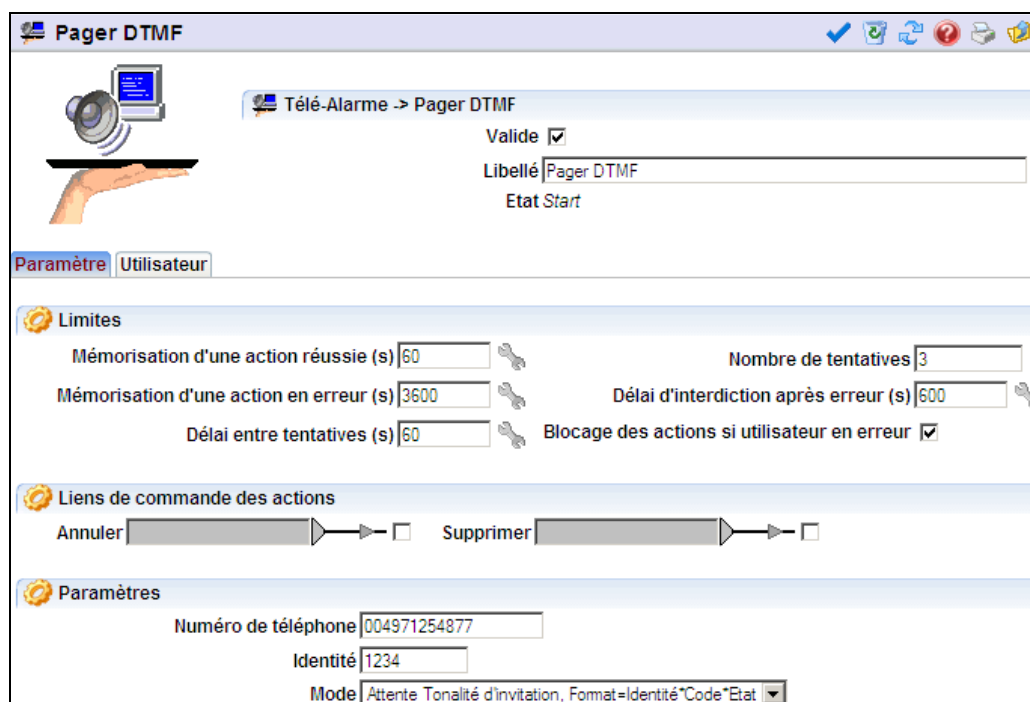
Pager DTMF

Télé-Alarme -> Pager DTMF

Valide ☑

Libellé Pager DTMF

Etat Start

Paramètre Utilisateur

Limites

Mémorisation d'une action réussie (s) 60

Nombre de tentatives 3

Mémorisation d'une action en erreur (s) 3600

Délai d'interdiction après erreur (s) 600

Délai entre tentatives (s) 60

Blocage des actions si utilisateur en erreur ☑

Liens de commande des actions

Annuler

Supprimer

Paramètres

Numéro de téléphone 004971254877

Identité 1234

Mode Attente Tonalité d'invitation, Format=Identité*Code*Etat